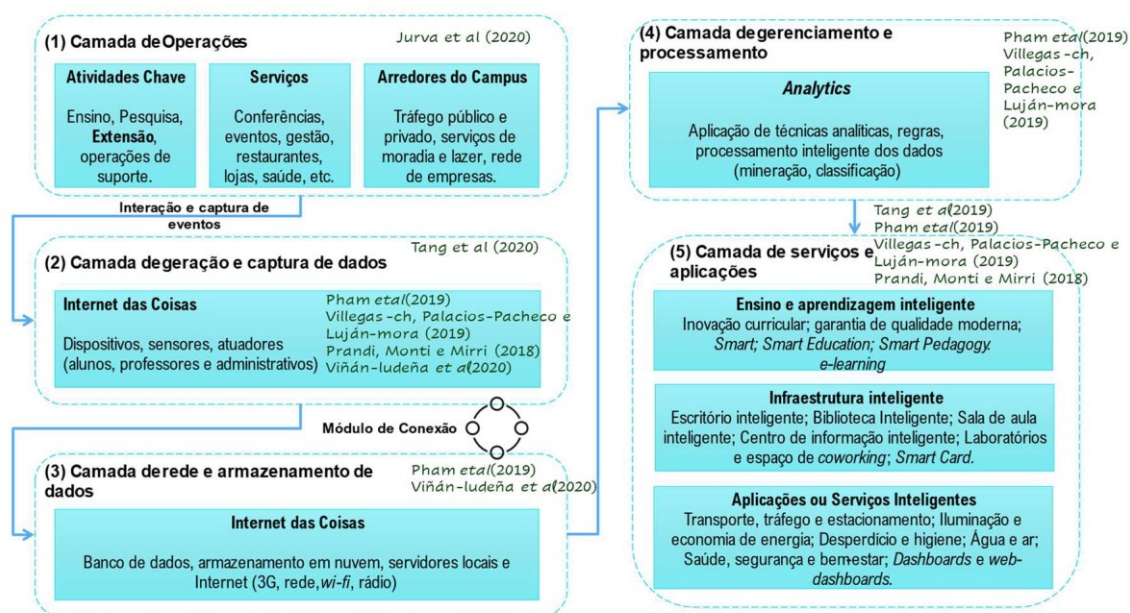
(1) Camada deOperações

Jurva et al (2020)

Atividades Chave

Ensino, Pesquisa, Extensão, operações de suporte.

Serviços

Conferências, eventos, gestão, restaurantes, lojas, saúde, etc.

Arredores do Campus

Tráfego público e privado, serviços de moradia e lazer, rede de empresas.

Interação e captura de eventos

(2) Camada degeração e captura de dados

Tang et al (2020)

Internet das Coisas

Dispositivos, sensores, atuadores (alunos, professores e administrativos)

Pham etal(2019)
Villegas-ch, Palacios-Pacheco e Luján-mora (2019)
Prandi, Monti e Mirri (2018)
Viñán-ludeña et al(2020)

Módulo de Conexão

(3) Camada derede e armazenamento de dados

Pham etal(2019)
Viñán-ludeña et al(2020)

Internet das Coisas

Banco de dados, armazenamento em nuvem, servidores locais e Internet (3G, rede, wi-fi, rádio)

(4) Camada degerenciamento e processamento

Pham etal(2019)
Villegas-ch, Palacios-Pacheco e Luján-mora (2019)

Analytics

Aplicação de técnicas analíticas, regras, processamento inteligente dos dados (mineração, classificação)

Tang et al(2019)
Pham etal(2019)
Villegas-ch, Palacios-Pacheco e Luján-mora (2019)
Prandi, Monti e Mirri (2018)

(5) Camada de serviços e aplicações

Ensino e aprendizagem inteligente
Inovação curricular; garantia de qualidade moderna; Smart; Smart Education; Smart Pedagogy. e-learning

Infraestrutura inteligente
Escritório inteligente; Biblioteca Inteligente; Sala de aula inteligente; Centro de informação inteligente; Laboratórios e espaço de coworking; Smart Card.

Aplicações ou Serviços Inteligentes
Transporte, tráfego e estacionamento; Iluminação e economia de energia; Desperdício e higiene; Água e ar; Saúde, segurança e bem-estar; Dashboards e web-dashboards.